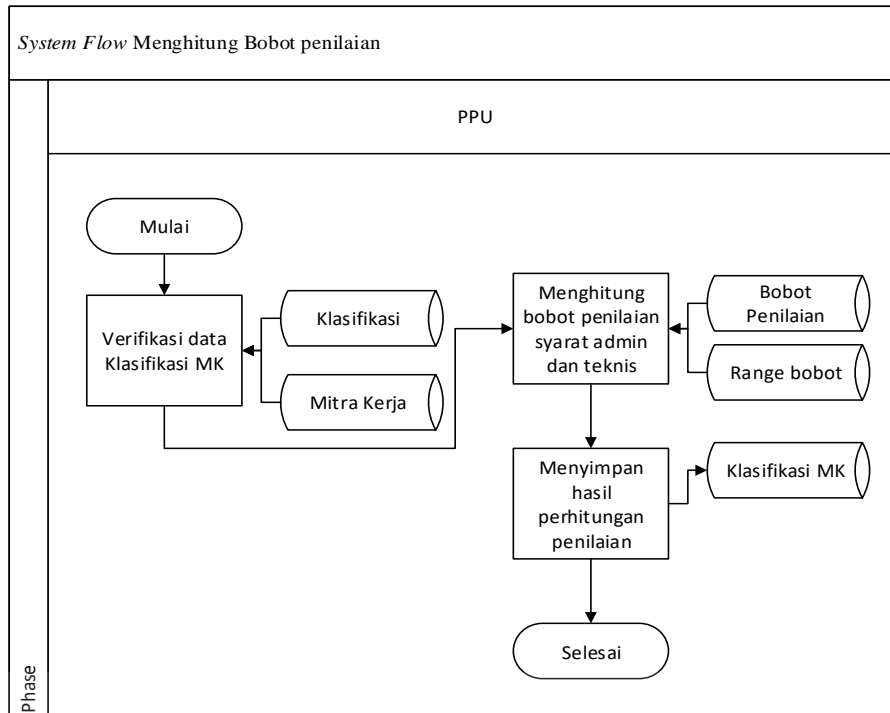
System Flow Menghitung Bobot penilaian

PPU

Mulai

Verifikasi data Klasifikasi MK

Klasifikasi

Mitra Kerja

Menghitung bobot penilaian syarat admin dan teknis

Bobot Penilaian

Range bobot

Menyimpan hasil perhitungan penilaian

Klasifikasi MK

Selesai

Phase